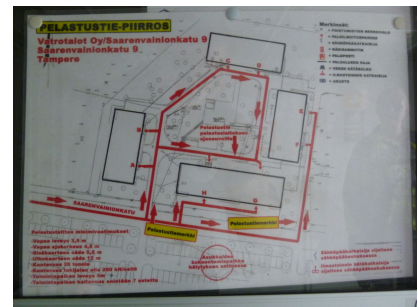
PELASTUSTIE-PIIRROS

Vatrotalot Oy/Saarenvainionkatu 9
Saarenvainionkatu 9
Tampere

Merkinnät:

Pelastustien
pelastustieltä

SAARENVAINIONKATU

Pelastustiemerkki
Pelastustiemerkki

Pelastustien mitoitusohjeet:
-Vapaa leveys 3,5 m
-Vapaa ajokorkeus 4,0 m
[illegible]

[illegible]

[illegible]